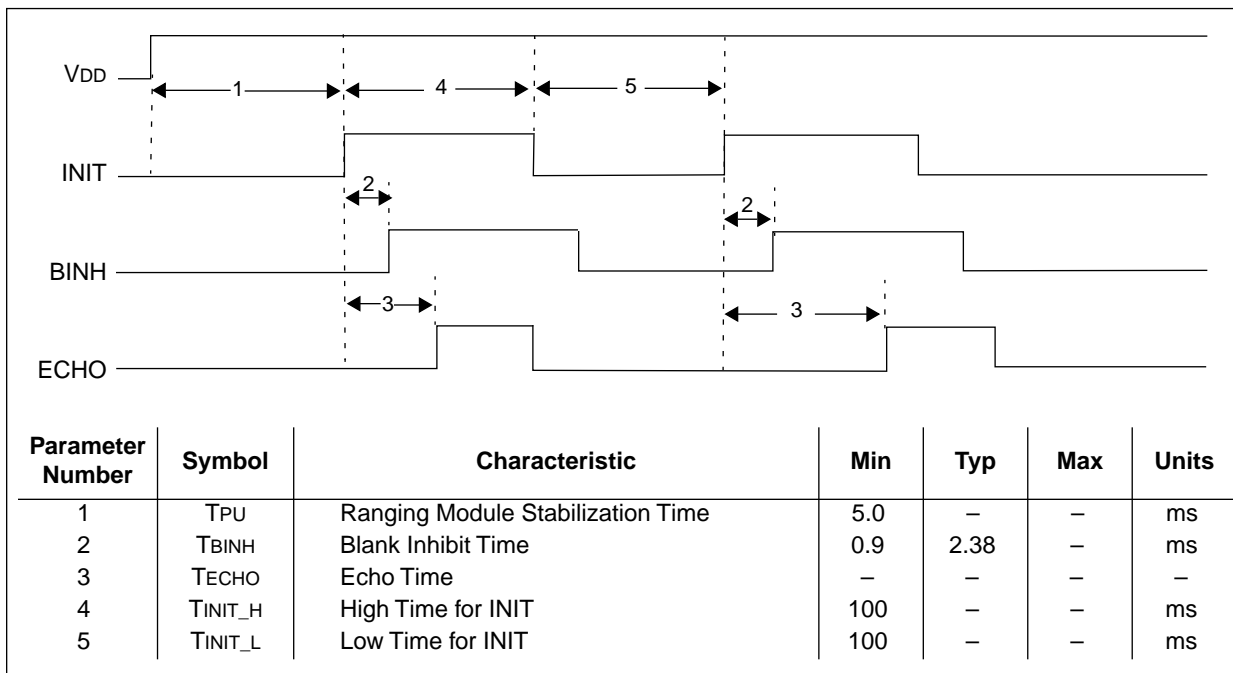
VDD
1
4
5
INIT
2
2
BINH
3
3
ECHO

| Parameter Number | Symbol | Characteristic | Min | Typ | Max | Units |
|---|---|---|---|---|---|---|
| 1 | TPU | Ranging Module Stabilization Time | 5.0 | – | – | ms |
| 2 | TBINH | Blank Inhibit Time | 0.9 | 2.38 | – | ms |
| 3 | TECHO | Echo Time | – | – | – | – |
| 4 | TINIT_H | High Time for INIT | 100 | – | – | ms |
| 5 | TINIT_L | Low Time for INIT | 100 | – | – | ms |